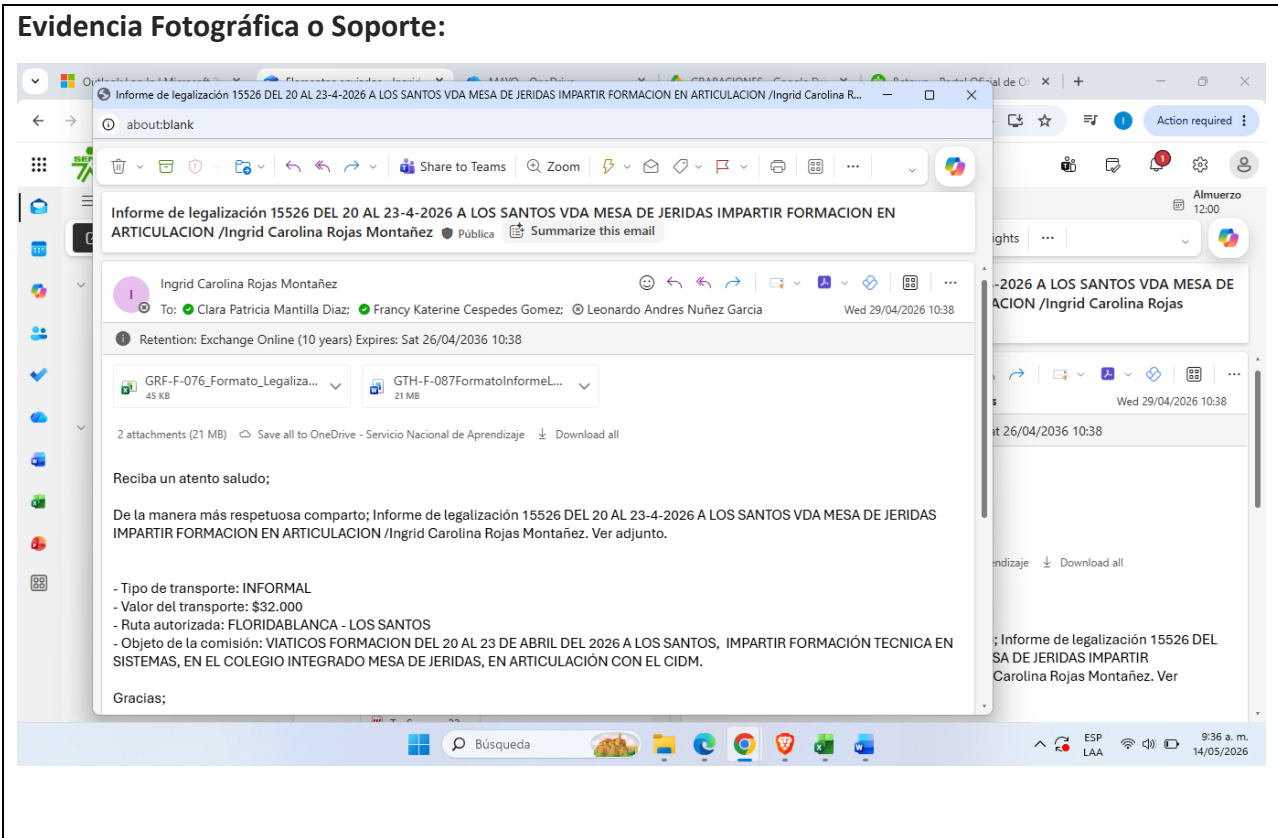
Evidencia Fotográfica o Soporte:

Informe de legalización 15526 DEL 20 AL 23-4-2026 A LOS SANTOS VDA MESA DE JERIDAS IMPARTIR FORMACION EN ARTICULACION /Ingrid Carolina R...

about:blank

Action required

Share to Teams   Zoom

Almuerzo 12:00

Informe de legalización 15526 DEL 20 AL 23-4-2026 A LOS SANTOS VDA MESA DE JERIDAS IMPARTIR FORMACION EN ARTICULACION /Ingrid Carolina Rojas Montañez  Pública  Summarize this email

Ingrid Carolina Rojas Montañez
To: Clara Patricia Mantilla Diaz; Francy Katerine Cespedes Gomez; Leonardo Andres Nuñez Garcia   Wed 29/04/2026 10:38

Retention: Exchange Online (10 years) Expires: Sat 26/04/2036 10:38

GRF-F-076_Formato_Legaliza... 45 KB
GTH-F-087FormatoInformeL... 21 MB

2 attachments (21 MB)  Save all to OneDrive - Servicio Nacional de Aprendizaje  Download all

Reciba un atento saludo;

De la manera más respetuosa comparto; Informe de legalización 15526 DEL 20 AL 23-4-2026 A LOS SANTOS VDA MESA DE JERIDAS IMPARTIR FORMACION EN ARTICULACION /Ingrid Carolina Rojas Montañez. Ver adjunto.

- Tipo de transporte: INFORMAL
- Valor del transporte: $32.000
- Ruta autorizada: FLORIDABLANCA - LOS SANTOS
- Objeto de la comisión: VIATICOS FORMACION DEL 20 AL 23 DE ABRIL DEL 2026 A LOS SANTOS, IMPARTIR FORMACIÓN TECNICA EN SISTEMAS, EN EL COLEGIO INTEGRADO MESA DE JERIDAS, EN ARTICULACIÓN CON EL CIDM.

Gracias;

Búsqueda

ESP LAA  9:36 a. m. 14/05/2026